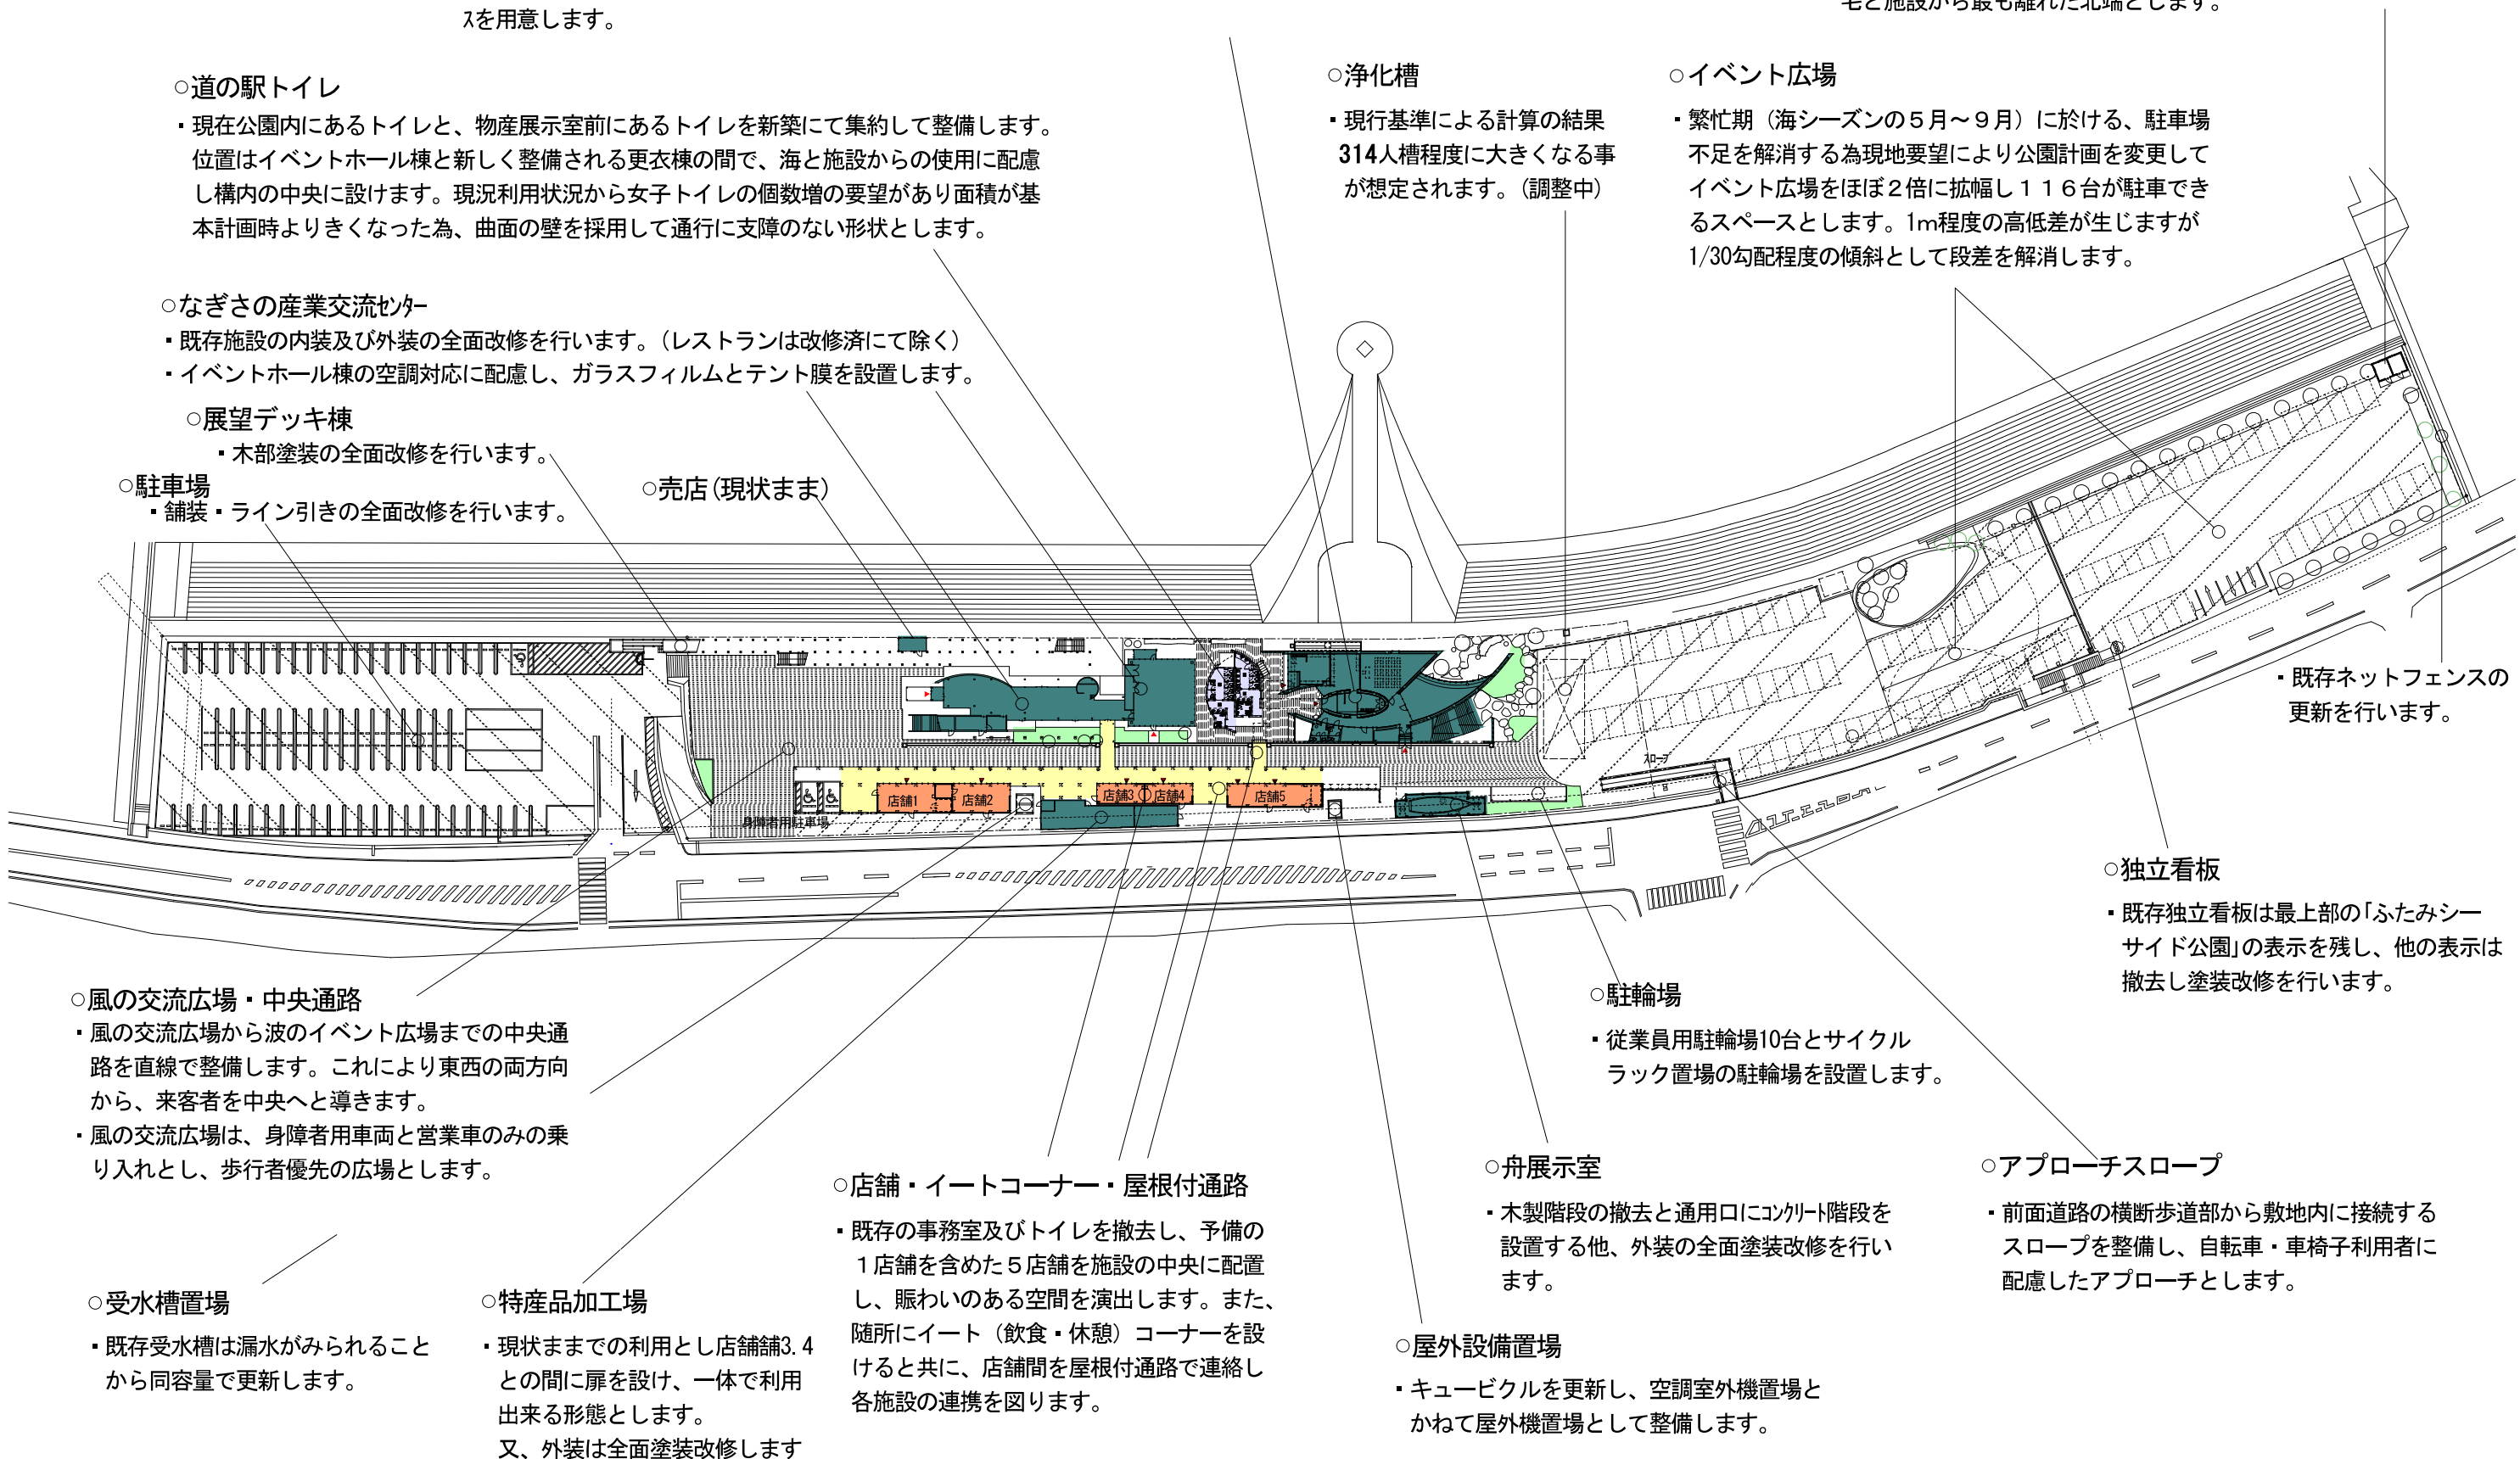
ｽを用意します。

宅と施設から最も離れた北端とします。

○道の駅トイレ
・現在公園内にあるトイレと、物産展示室前にあるトイレを新築にて集約して整備します。位置はイベントホール棟と新しく整備される更衣棟の間で、海と施設からの使用に配慮し構内の中央に設けます。現況利用状況から女子トイレの個数増の要望があり面積が基本計画時よりきくなった為、曲面の壁を採用して通行に支障のない形状とします。

○浄化槽
・現行基準による計算の結果314人槽程度に大きくなる事が想定されます。（調整中）

○イベント広場
・繁忙期（海シーズンの５月～９月）に於ける、駐車場不足を解消する為現地要望により公園計画を変更してイベント広場をほぼ２倍に拡幅し１１６台が駐車できるスペースとします。1m程度の高低差が生じますが1/30勾配程度の傾斜として段差を解消します。

○なぎさの産業交流ｾﾝﾀｰ
・既存施設の内装及び外装の全面改修を行います。（レストランは改修済にて除く）
・イベントホール棟の空調対応に配慮し、ガラスフィルムとテント膜を設置します。

○展望デッキ棟
・木部塗装の全面改修を行います。

○駐車場
・舗装・ライン引きの全面改修を行います。

○売店（現状まま）

店舗1
店舗2
店舗3
店舗4
店舗5
身障者用駐車場
スロープ

・既存ネットフェンスの更新を行います。

○独立看板
・既存独立看板は最上部の「ふたみシーサイド公園」の表示を残し、他の表示は撤去し塗装改修を行います。

○風の交流広場・中央通路
・風の交流広場から波のイベント広場までの中央通路を直線で整備します。これにより東西の両方向から、来客者を中央へと導きます。
・風の交流広場は、身障者用車両と営業車のみの乗り入れとし、歩行者優先の広場とします。

○駐輪場
・従業員用駐輪場10台とサイクルラック置場の駐輪場を設置します。

○店舗・イートコーナー・屋根付通路
・既存の事務室及びトイレを撤去し、予備の１店舗を含めた５店舗を施設の中央に配置し、賑わいのある空間を演出します。また、随所にイート（飲食・休憩）コーナーを設けると共に、店舗間を屋根付通路で連絡し各施設の連携を図ります。

○舟展示室
・木製階段の撤去と通用口にｺﾝｸﾘｰﾄ階段を設置する他、外装の全面塗装改修を行います。

○アプローチスロープ
・前面道路の横断歩道部から敷地内に接続するスロープを整備し、自転車・車椅子利用者に配慮したアプローチとします。

○受水槽置場
・既存受水槽は漏水がみられることから同容量で更新します。

○特産品加工場
・現状ままでの利用とし店舗舗3. 4との間に扉を設け、一体で利用出来る形態とします。
又、外装は全面塗装改修します

○屋外設備置場
・キュービクルを更新し、空調室外機置場とかねて屋外機置場として整備します。